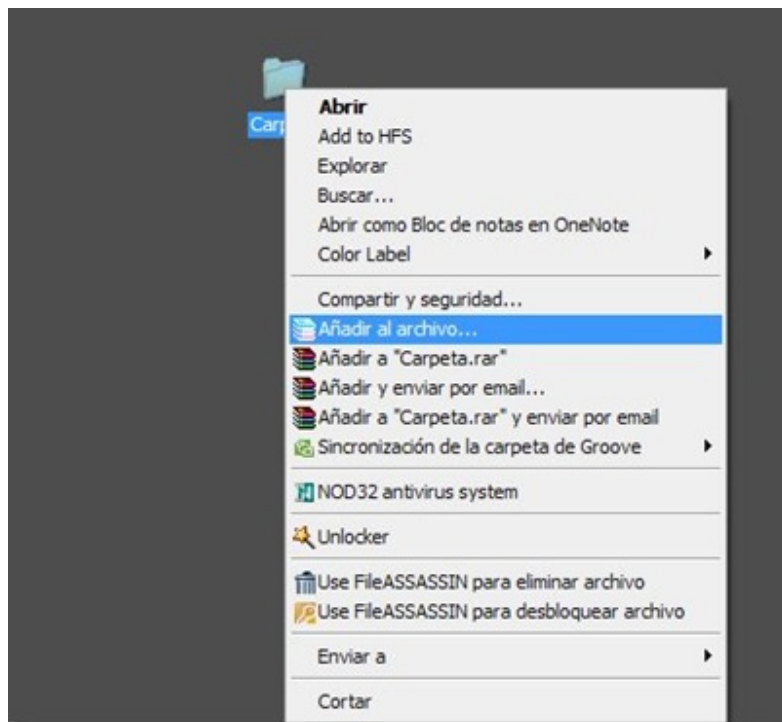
Carp

Abrir
Add to HFS
Explorar
Buscar...
Abrir como Bloc de notas en OneNote
Color Label

Compartir y seguridad...
Añadir al archivo...
Añadir a "Carpeta.rar"
Añadir y enviar por email...
Añadir a "Carpeta.rar" y enviar por email
Sincronización de la carpeta de Groove

NOD32 antivirus system

Unlocker

Use FileASSASSIN para eliminar archivo
Use FileASSASSIN para desbloquear archivo

Enviar a

Cortar